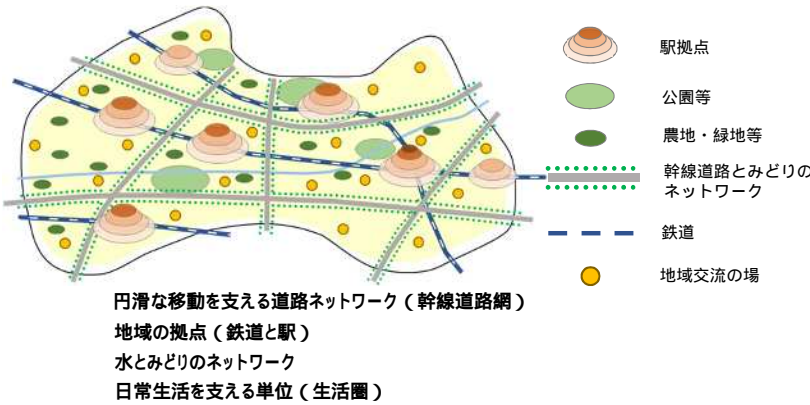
駅拠点

公園等

農地・緑地等

幹線道路とみどりのネットワーク

鉄道

地域交流の場

円滑な移動を支える道路ネットワーク（幹線道路網）
地域の拠点（鉄道と駅）
水とみどりのネットワーク
日常生活を支える単位（生活圏）